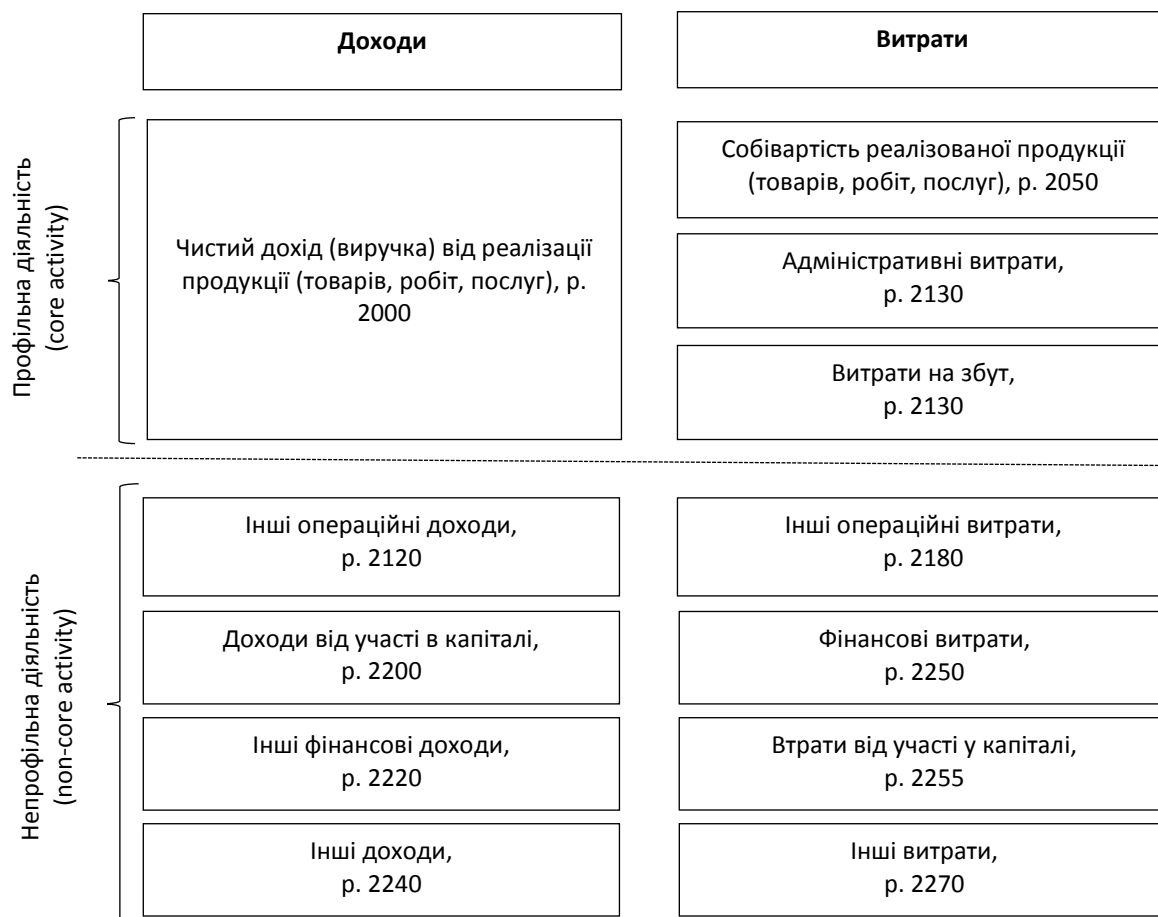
Доходи

Витрати

Профільна діяльність (core activity)

Чистий дохід (виручка) від реалізації продукції (товарів, робіт, послуг), р. 2000

Собівартість реалізованої продукції (товарів, робіт, послуг), р. 2050

Адміністративні витрати, р. 2130

Витрати на збут, р. 2130

Непрофільна діяльність (non-core activity)

Інші операційні доходи, р. 2120

Інші операційні витрати, р. 2180

Доходи від участі в капіталі, р. 2200

Фінансові витрати, р. 2250

Інші фінансові доходи, р. 2220

Втрати від участі у капіталі, р. 2255

Інші доходи, р. 2240

Інші витрати, р. 2270